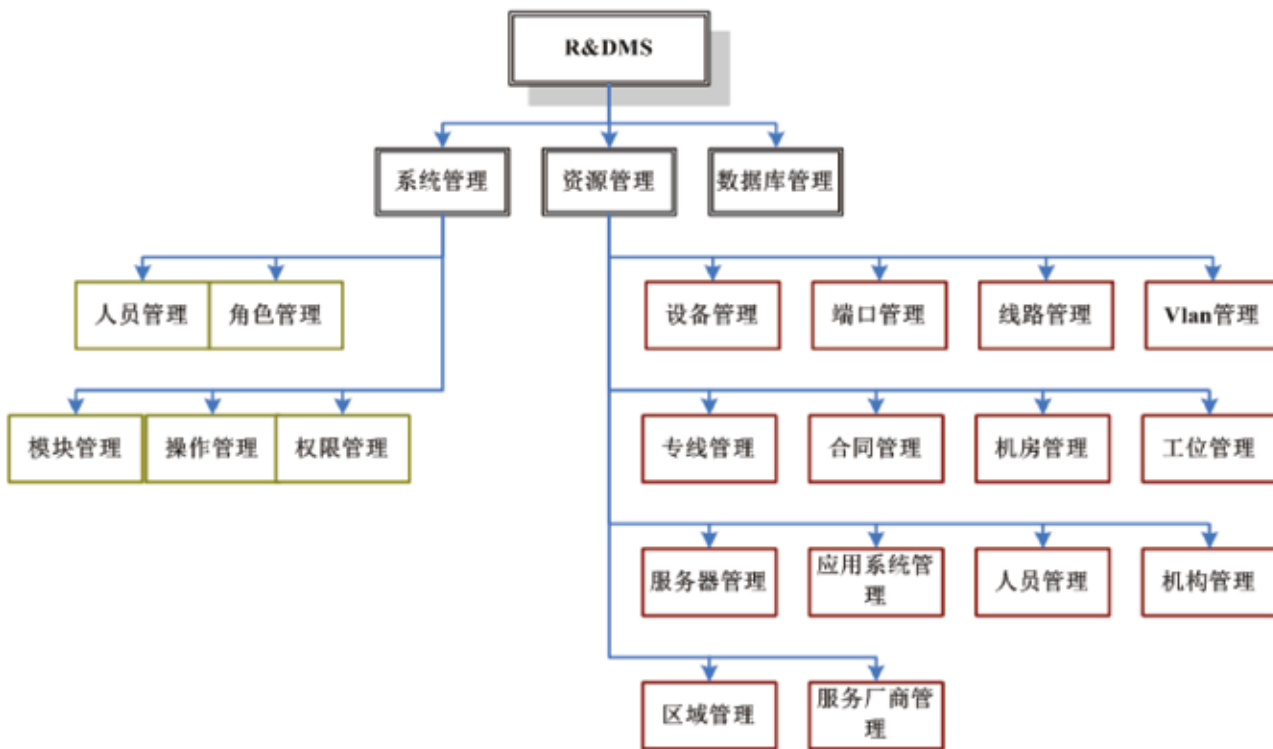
R&DMS

系统管理
资源管理
数据库管理

人员管理
角色管理

模块管理
操作管理
权限管理

设备管理
端口管理
线路管理
Vlan管理

专线管理
合同管理
机房管理
工位管理

服务器管理
应用系统管理
人员管理
机构管理

区域管理
服务厂商管理